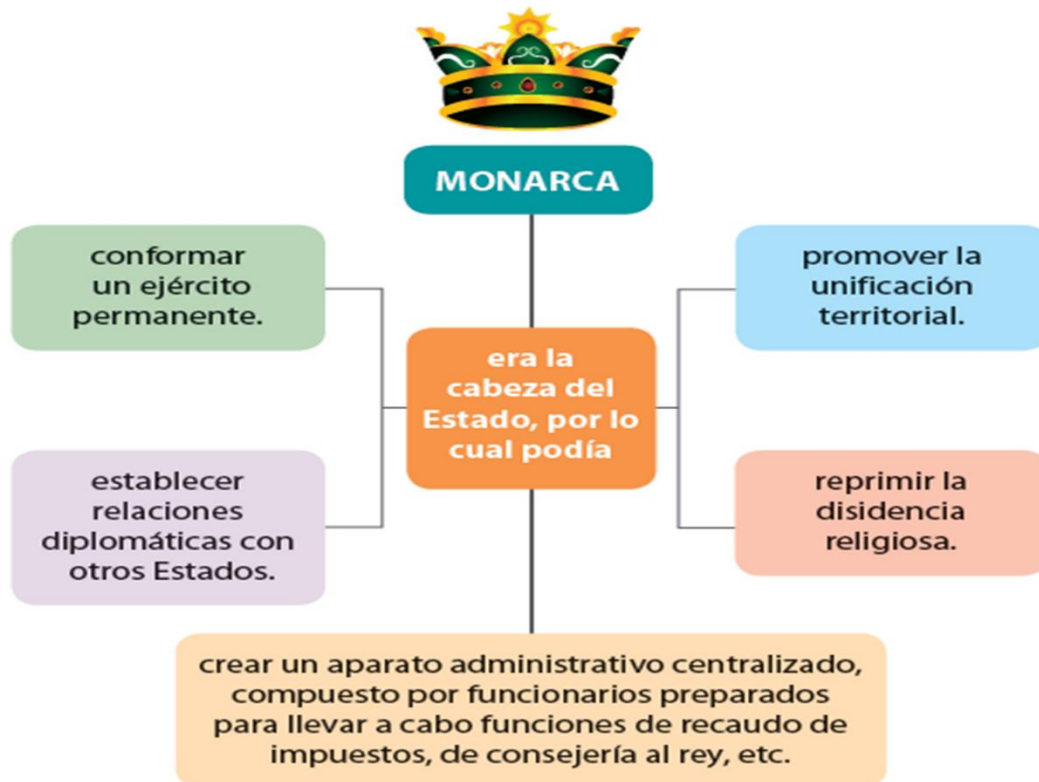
MONARCA

era la cabeza del Estado, por lo cual podía

conformar un ejército permanente.

establecer relaciones diplomáticas con otros Estados.

promover la unificación territorial.

reprimir la disidencia religiosa.

crear un aparato administrativo centralizado, compuesto por funcionarios preparados para llevar a cabo funciones de recaudo de impuestos, de consejería al rey, etc.